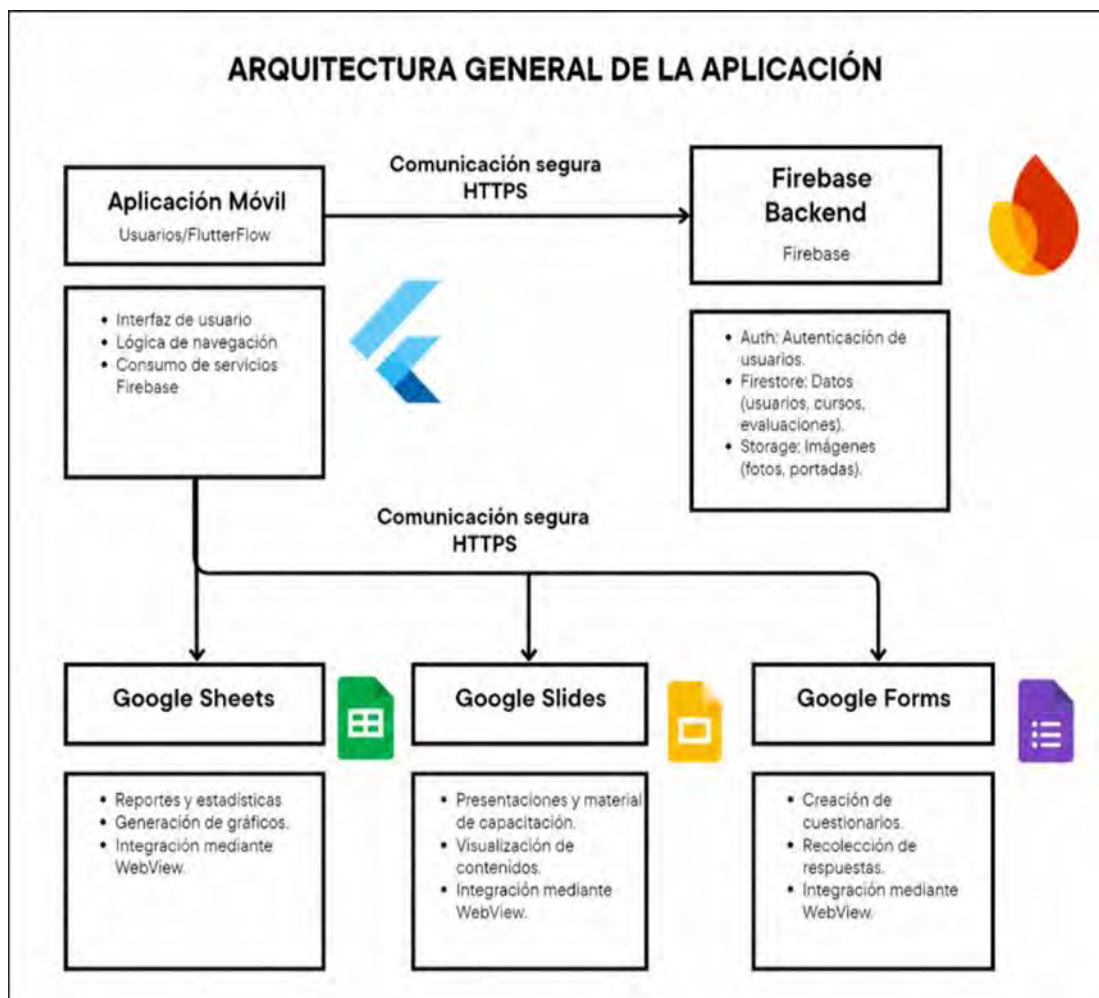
ARQUITECTURA GENERAL DE LA APLICACIÓN

Comunicación segura HTTPS

Aplicación Móvil
Usuarios/FlutterFlow

Firebase Backend
Firebase

- Interfaz de usuario
- Lógica de navegación
- Consumo de servicios Firebase

- Auth: Autenticación de usuarios.
- Firestore: Datos (usuarios, cursos, evaluaciones).
- Storage: Imágenes (fotos, portadas).

Comunicación segura HTTPS

Google Sheets

Google Slides

Google Forms

- Reportes y estadísticas
- Generación de gráficos.
- Integración mediante WebView.

- Presentaciones y material de capacitación.
- Visualización de contenidos.
- Integración mediante WebView.

- Creación de cuestionarios.
- Recolección de respuestas.
- Integración mediante WebView.